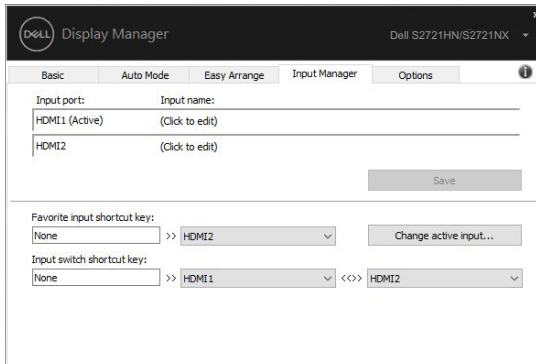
DELL Display Manager

Dell S2721HN/S2721NX

Basic | Auto Mode | Easy Arrange | Input Manager | Options

Input port: Input name:

HDMI1 (Active) (Click to edit)

HDMI2 (Click to edit)

Save

Favorite input shortcut key:

None >> HDMI2

Change active input...

Input switch shortcut key:

None >> HDMI1 <<>> HDMI2